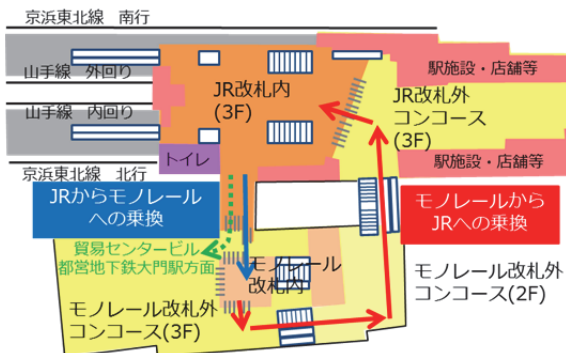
京浜東北線　南行

山手線　外回り

山手線　内回り

京浜東北線　北行

JR改札内
(3F)

駅施設・店舗等

JR改札外
コンコース
(3F)

トイレ

駅施設・店舗等

JRからモノレール
への乗換

モノレールから
JRへの乗換

貿易センタービル
都営地下鉄大門駅方面

モノレール
改札内

モノレール改札外
コンコース(2F)

モノレール改札外
コンコース(3F)